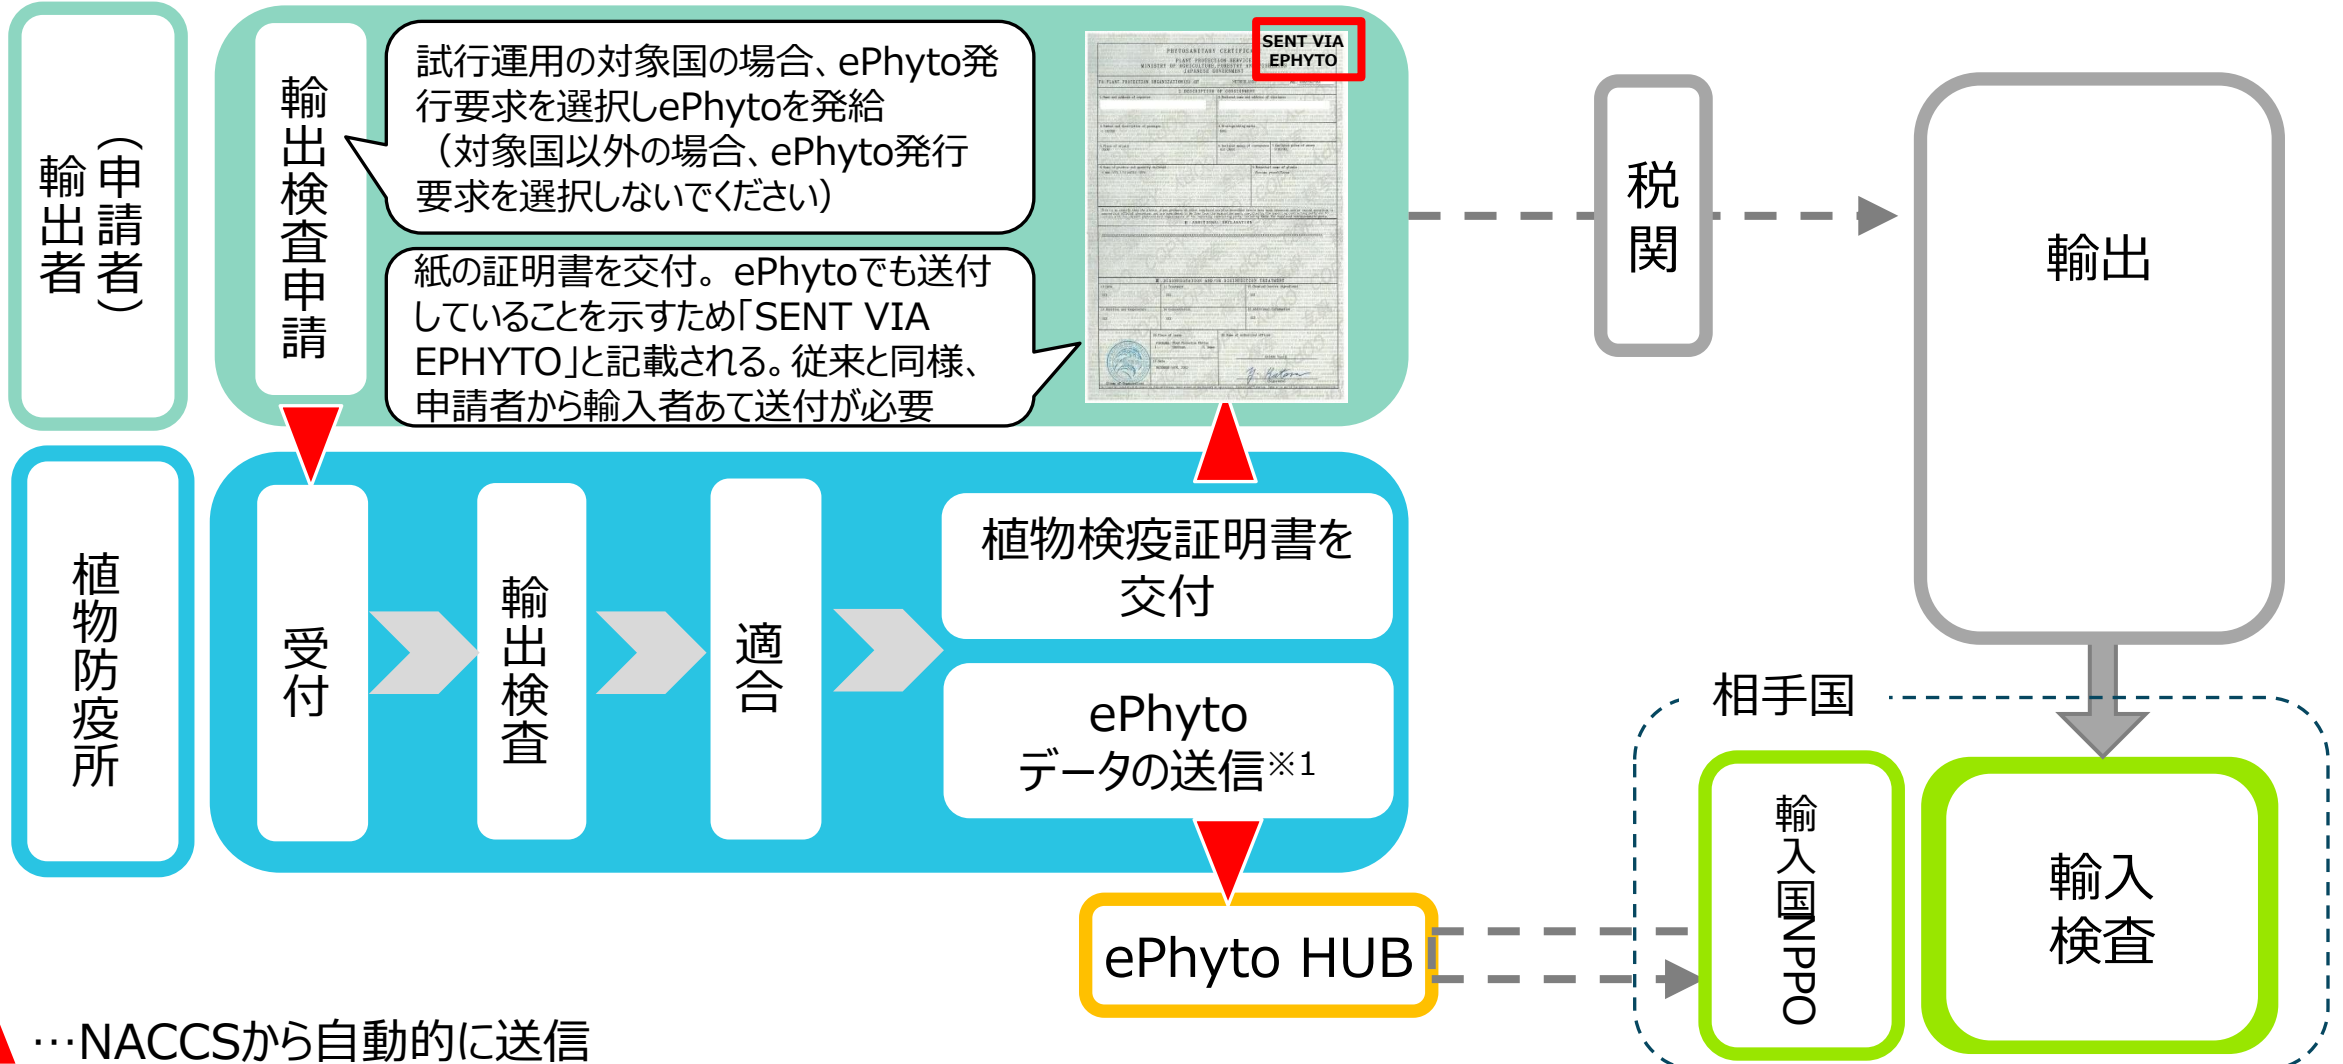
輸出者（申請者）

輸出検査申請

試行運用の対象国の場合、ePhyto発行要求を選択しePhytoを発給（対象国以外の場合、ePhyto発行要求を選択しないでください）

紙の証明書を交付。ePhytoでも送付していることを示すため「SENT VIA EPHYTO」と記載される。従来と同様、申請者から輸入者あて送付が必要

SENT VIA EPHYTO

税関

輸出

植物防疫所

受付

輸出検査

適合

植物検疫証明書を交付

ePhyto データの送信※1

ePhyto HUB

相手国

輸入国NPPO

輸入検査

…NACCSから自動的に送信